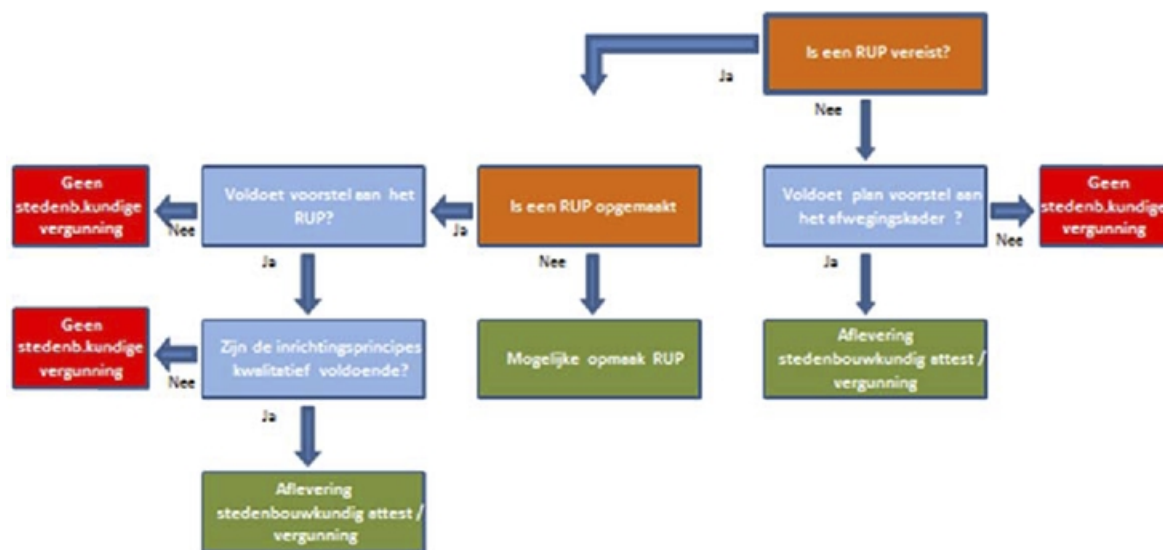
Is een RUP vereist?

Ja

Nee

Geen stedenb.kundige vergunning

Nee

Voldoet voorstel aan het RUP?

Ja

Is een RUP opgemaakt

Nee

Voldoet plan voorstel aan het afwegingskader ?

Nee

Geen stedenb.kundige vergunning

Ja

Ja

Geen stedenb.kundige vergunning

Nee

Zijn de inrichtingsprincipes kwalitatief voldoende?

Mogelijke opmaak RUP

Aflevering stedenbouwkundig attest / vergunning

Ja

Aflevering stedenbouwkundig attest / vergunning